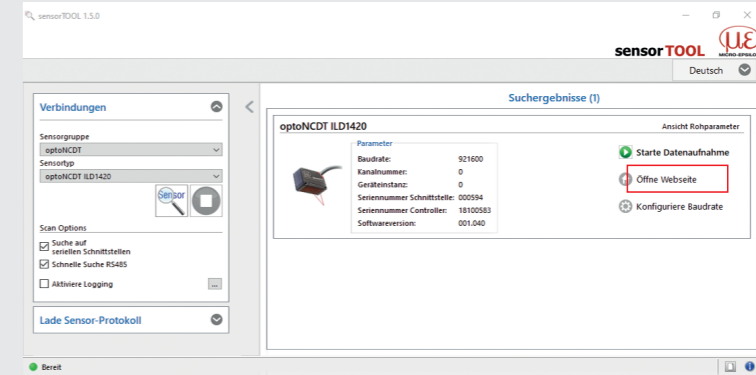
sensorTOOL 1.5.0

sensorTOOL

MICRO-EPSILON

Deutsch

Verbindungen

Sensorgruppe
optoNCDT
Sensortyp
optoNCDT ILD1420

Sensor

Scan Options
Suche auf seriellen Schnittstellen
Schnelle Suche RS485
Aktiviere Logging
...

Lade Sensor-Protokoll

Suchergebnisse (1)

optoNCDT ILD1420
Ansicht Rohparameter

Parameter
| | |
|---|---|
| Baudrate: | 921600 |
| Kanalnummer: | 0 |
| Geräteinstanz: | 0 |
| Seriennummer Schnittstelle: | 000594 |
| Seriennummer Controller: | 18100583 |
| Softwareversion: | 001.040 |

Starte Datenaufnahme
Öffne Webseite
Konfiguriere Baudrate

Bereit